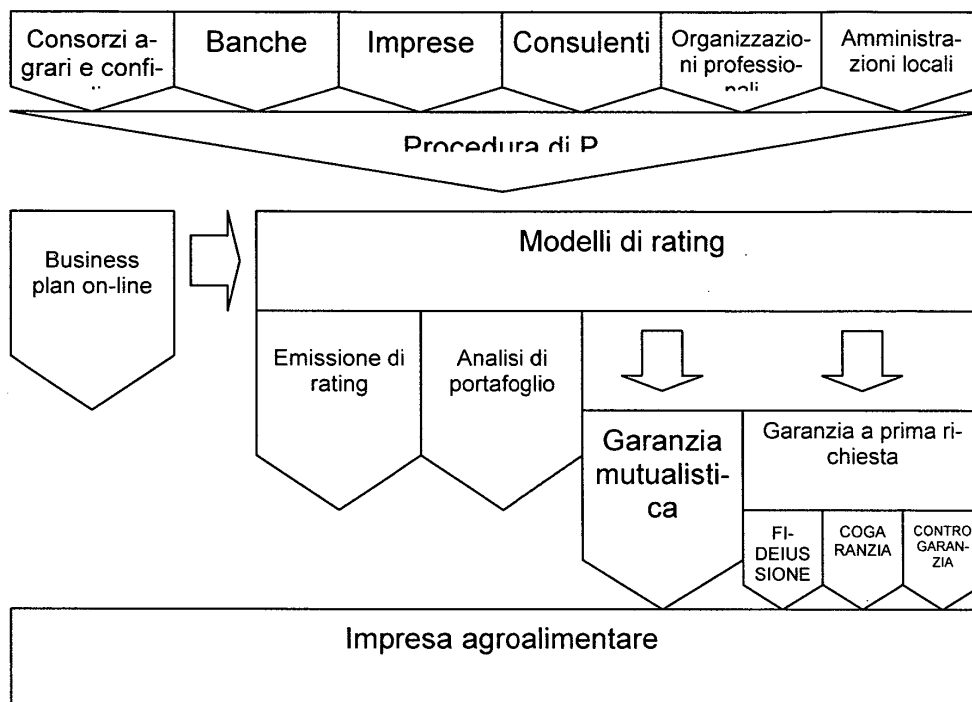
Consorzi agrari e confi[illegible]

Banche

Imprese

Consulenti

Organizzazioni professio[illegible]

Amministrazioni locali

Procedura di P

Business plan on-line

Modelli di rating

Emissione di rating

Analisi di portafoglio

Garanzia mutualistica

Garanzia a prima richiesta

FIDEIUSSIONE

COGARANZIA

CONTROGARANZIA

Impresa agroalimentare